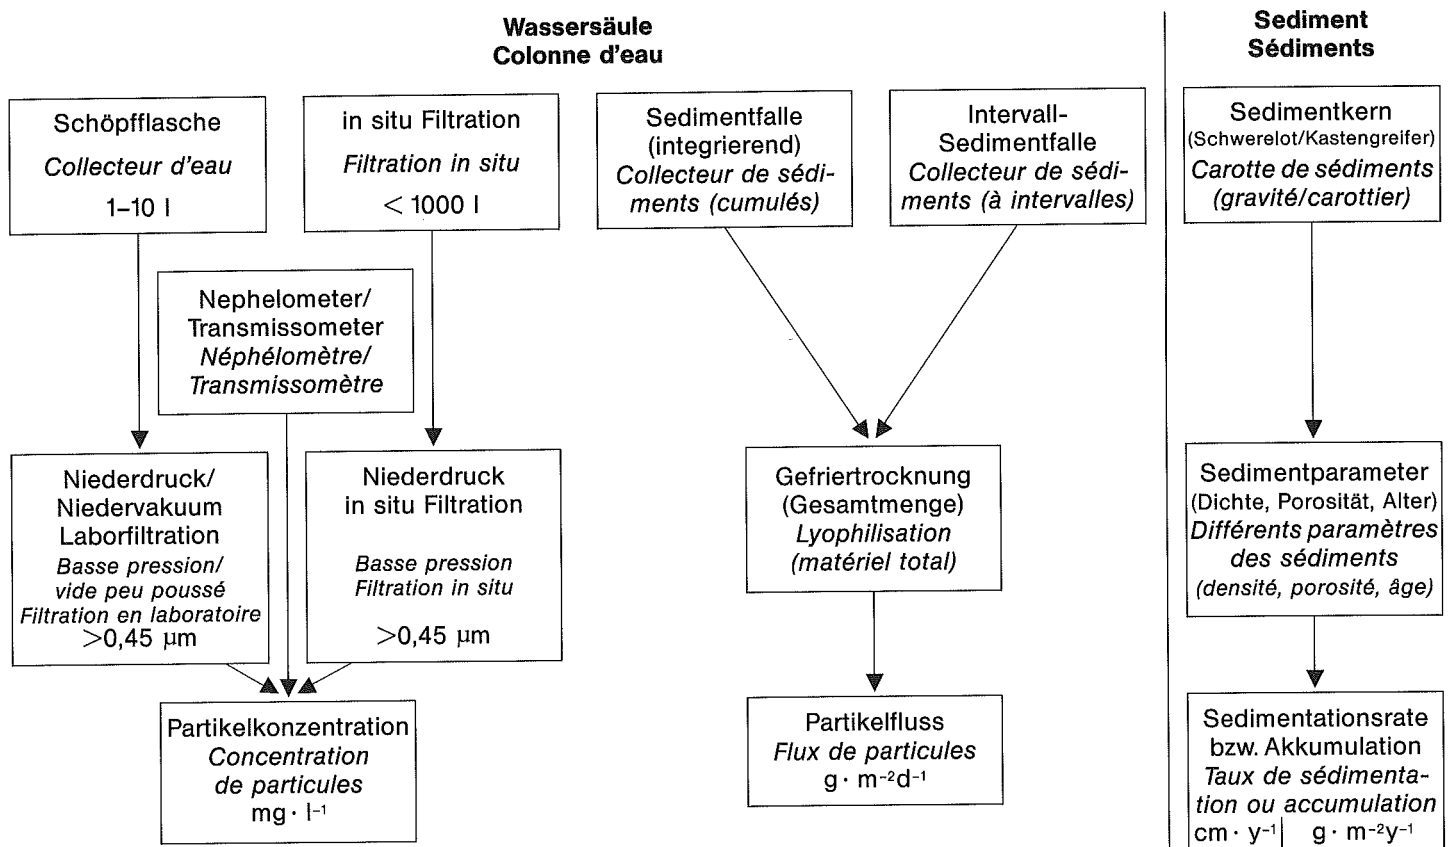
Wassersäule
Colonne d'eau

Sediment
Sédiments

Schöpfflasche
Collecteur d'eau
1–10 l

in situ Filtration
Filtration in situ
< 1000 l

Sedimentfalle (integrierend)
Collecteur de sédiments (cumulés)

Intervall-Sedimentfalle
Collecteur de sédiments (à intervalles)

Sedimentkern
(Schwerelot/Kastengreifer)
Carotte de sédiments (gravité/carottier)

Nephelometer/ Transmissometer
Néphélomètre/ Transmissomètre

Niederdruck/ Niedervakuum Laborfiltration
Basse pression/ vide peu poussé Filtration en laboratoire
>0,45 µm

Niederdruck in situ Filtration
Basse pression Filtration in situ
>0,45 µm

Gefriertrocknung (Gesamtmenge)
Lyophilisation (matériel total)

Sedimentparameter
(Dichte, Porosität, Alter)
Différents paramètres des sédiments
(densité, porosité, âge)

Partikelkonzentration
Concentration de particules
mg · $l^{-1}$

Partikelfluss
Flux de particules
g · $m^{-2}d^{-1}$

Sedimentationsrate bzw. Akkumulation
Taux de sédimentation ou accumulation
cm · $y^{-1}$ | g · $m^{-2}y^{-1}$